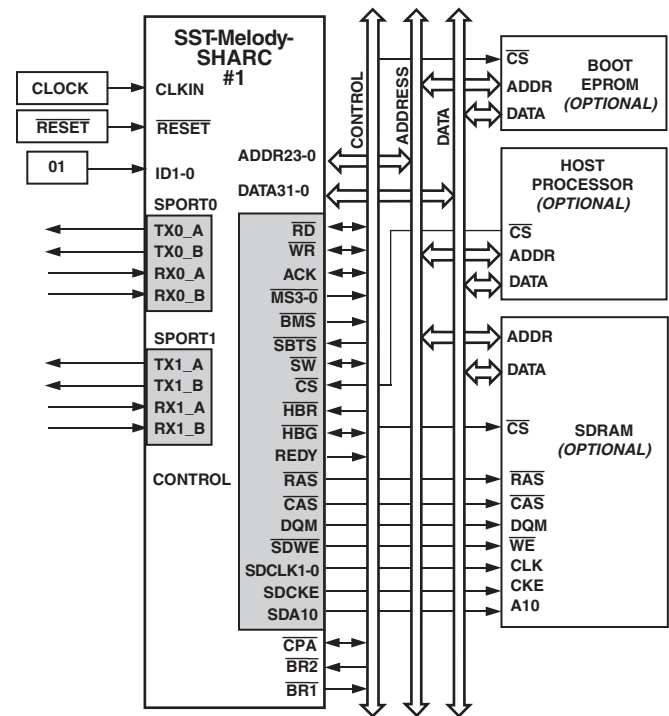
SST-Melody-SHARC
#1

CLOCK
RESET
01

CLKIN
$\overline{RESET}$
ID1-0

SPORT0
TX0_A
TX0_B
RX0_A
RX0_B

SPORT1
TX1_A
TX1_B
RX1_A
RX1_B

CONTROL

ADDR23-0
DATA31-0

$\overline{RD}$
$\overline{WR}$
ACK
$\overline{MS3-0}$
$\overline{BMS}$
$\overline{SBTS}$
$\overline{SW}$
$\overline{CS}$
$\overline{HBR}$
$\overline{HBG}$
REDY
$\overline{RAS}$
$\overline{CAS}$
DQM
$\overline{SDWE}$
SDCLK1-0
SDCKE
SDA10
$\overline{CPA}$
$\overline{BR2}$
$\overline{BR1}$

CONTROL
ADDRESS
DATA

$\overline{CS}$
ADDR
DATA
BOOT
EPROM
(OPTIONAL)

HOST
PROCESSOR
(OPTIONAL)
$\overline{CS}$
ADDR
DATA

ADDR
DATA
$\overline{CS}$
SDRAM
(OPTIONAL)
$\overline{RAS}$
$\overline{CAS}$
DQM
$\overline{WE}$
CLK
CKE
A10